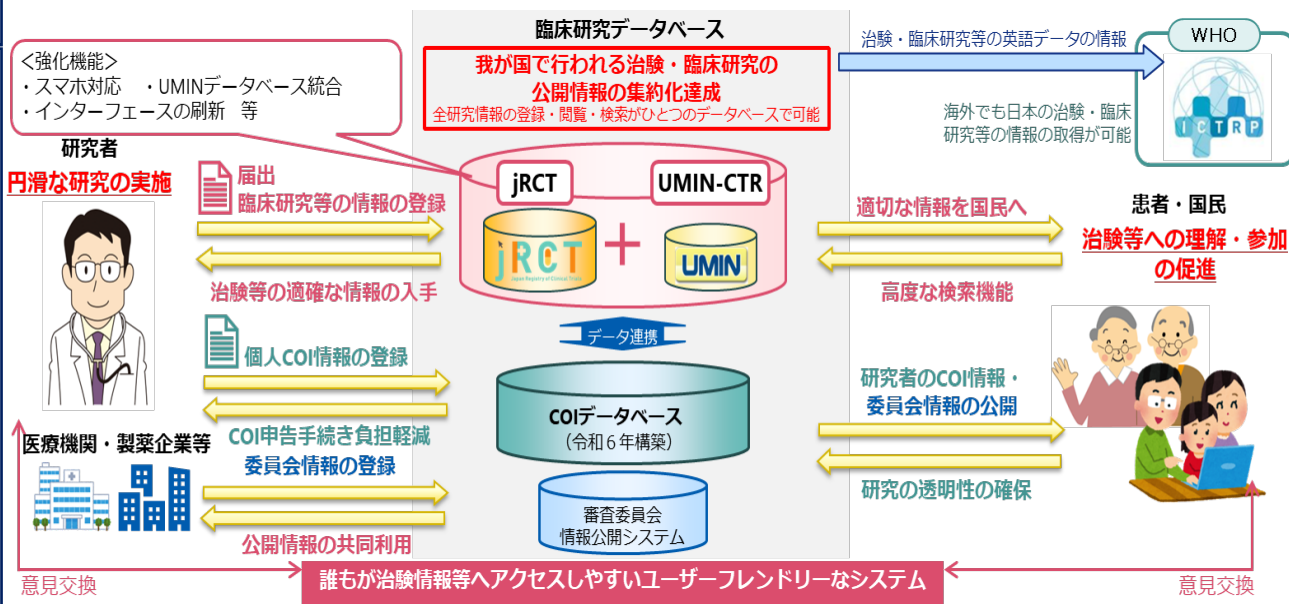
臨床研究データベース

<強化機能>
・スマホ対応　・UMINデータベース統合
・インターフェースの刷新　等

我が国で行われる治験・臨床研究の
公開情報の集約化達成
全研究情報の登録・閲覧・検索がひとつのデータベースで可能

治験・臨床研究等の英語データの情報

WHO

海外でも日本の治験・臨床研究等の情報の取得が可能

ICTRP

研究者
円滑な研究の実施

届出
臨床研究等の情報の登録

治験等の適確な情報の入手

jRCT
UMIN-CTR

jRCT
Japan Registry of Clinical Trials
＋
UMIN

適切な情報を国民へ

高度な検索機能

患者・国民
治験等への理解・参加の促進

データ連携

個人COI情報の登録

COI申告手続き負担軽減
委員会情報の登録

COIデータベース
（令和６年構築）

研究者のCOI情報・
委員会情報の公開

研究の透明性の確保

医療機関・製薬企業等

審査委員会
情報公開システム

公開情報の共同利用

意見交換

誰もが治験情報等へアクセスしやすいユーザーフレンドリーなシステム

意見交換